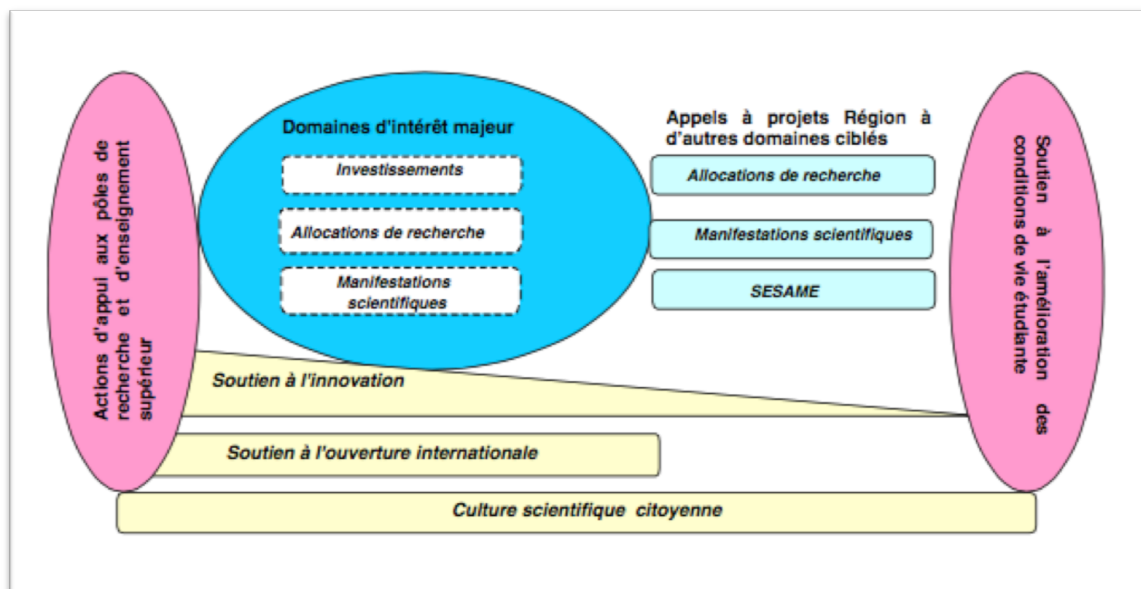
Actions d'appui aux pôles de recherche et d'enseignement supérieur

Domaines d'intérêt majeur

Investissements

Allocations de recherche

Manifestations scientifiques

Appels à projets Région à d'autres domaines ciblés

Allocations de recherche

Manifestations scientifiques

SESAME

Soutien à l'amélioration des conditions de vie étudiante

Soutien à l'innovation

Soutien à l'ouverture internationale

Culture scientifique citoyenne